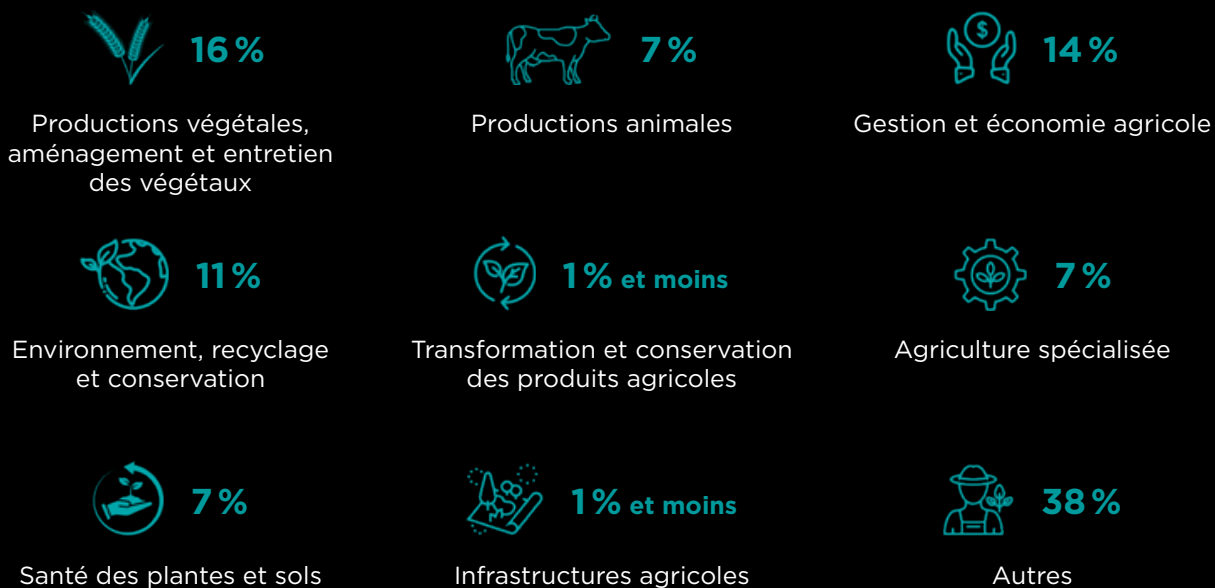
16 %

Productions végétales, aménagement et entretien des végétaux

7 %

Productions animales

14 %

Gestion et économie agricole

11 %

Environnement, recyclage et conservation

1 % et moins

Transformation et conservation des produits agricoles

7 %

Agriculture spécialisée

7 %

Santé des plantes et sols

1 % et moins

Infrastructures agricoles

38 %

Autres